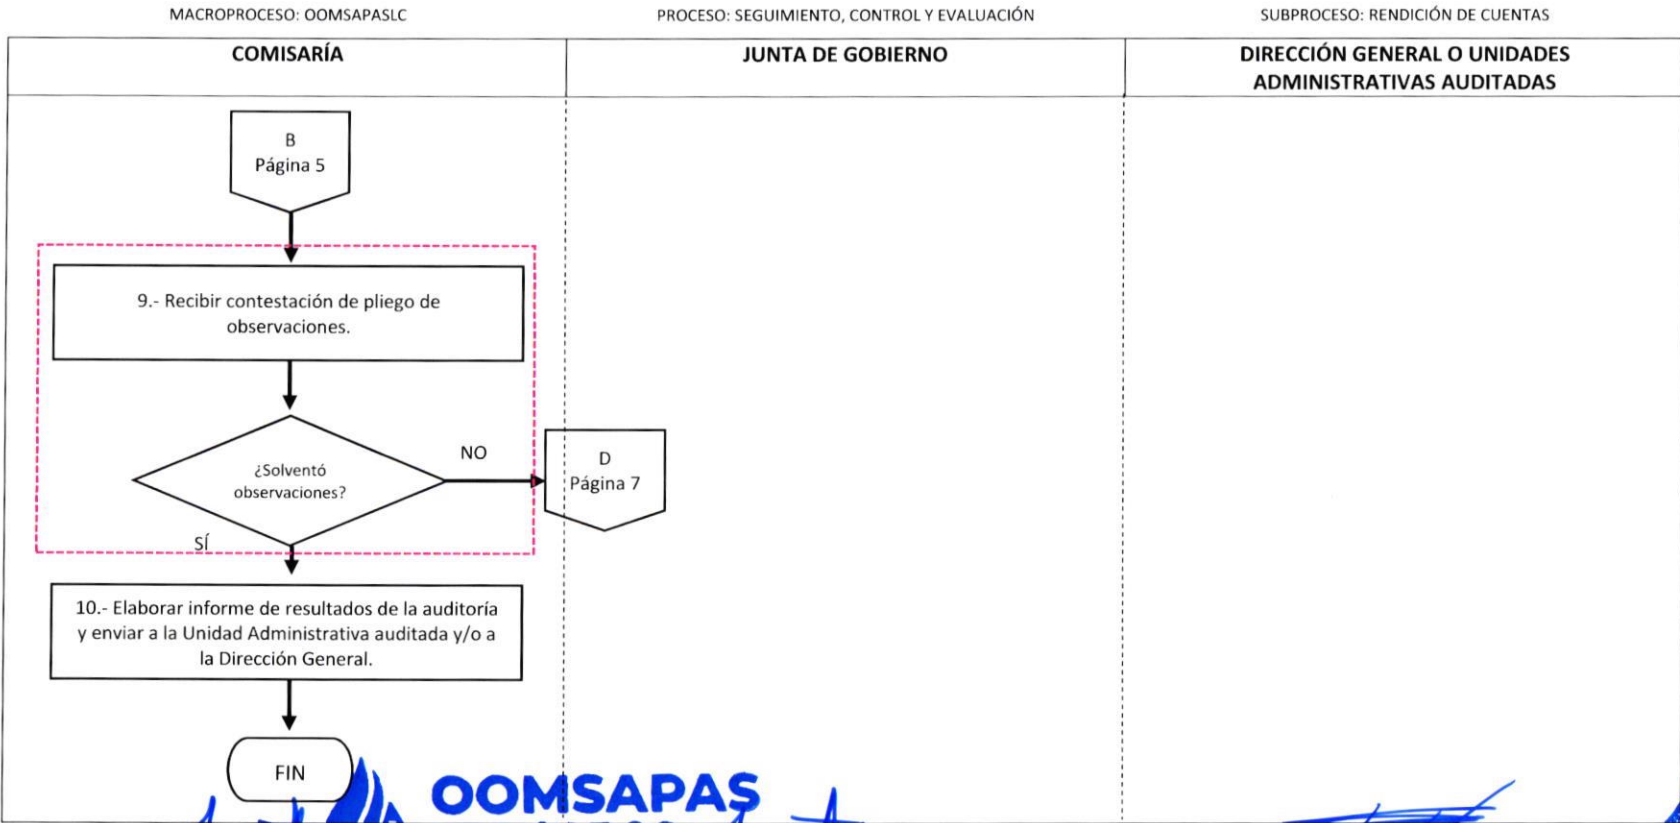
MACROPROCESO: OOMSAPASLC

PROCESO: SEGUIMIENTO, CONTROL Y EVALUACIÓN

SUBPROCESO: RENDICIÓN DE CUENTAS

| COMISARÍA | JUNTA DE GOBIERNO | DIRECCIÓN GENERAL O UNIDADES ADMINISTRATIVAS AUDITADAS |
|---|---|---|

B
Página 5

9.- Recibir contestación de pliego de observaciones.

¿Solventó observaciones?

NO

D
Página 7

SÍ

10.- Elaborar informe de resultados de la auditoría y enviar a la Unidad Administrativa auditada y/o a la Dirección General.

FIN

OOMSAPAS